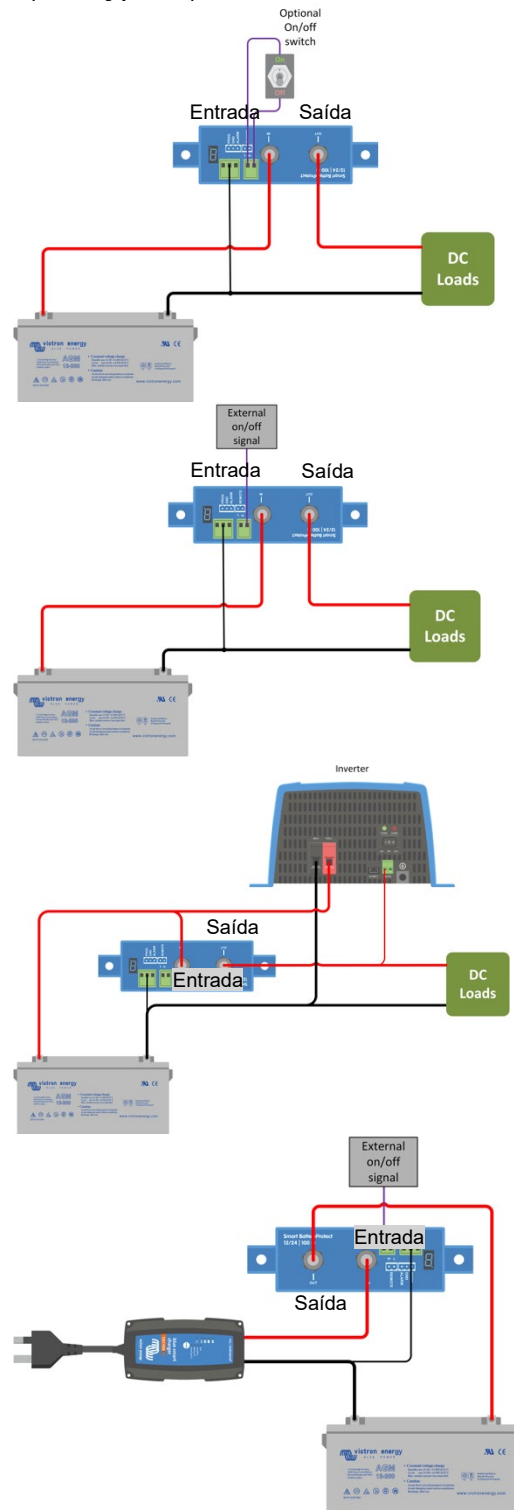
Optional On/off switch

On

Off

Entrada

Saída

DC Loads

victron energy

AGM

External on/off signal

Entrada

Saída

DC Loads

victron energy

AGM

Inverter

Saída

Entrada

DC Loads

victron energy

AGM

External on/off signal

Entrada

Saída

victron energy

AGM